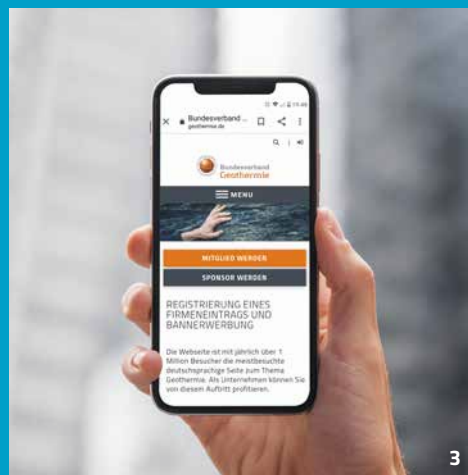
15:46

Bundesverband ...
geothermie.de

Bundesverband Geothermie

MENU

MITGLIED WERDEN

SPONSOR WERDEN

REGISTRIERUNG EINES FIRMENEINTRAGS UND BANNERWERBUNG

Die Webseite ist mit jährlich über 1 Million Besucher die meistbesuchte deutschsprachige Seite zum Thema Geothermie. Als Unternehmen können Sie von diesem Aufritt profitieren.

3